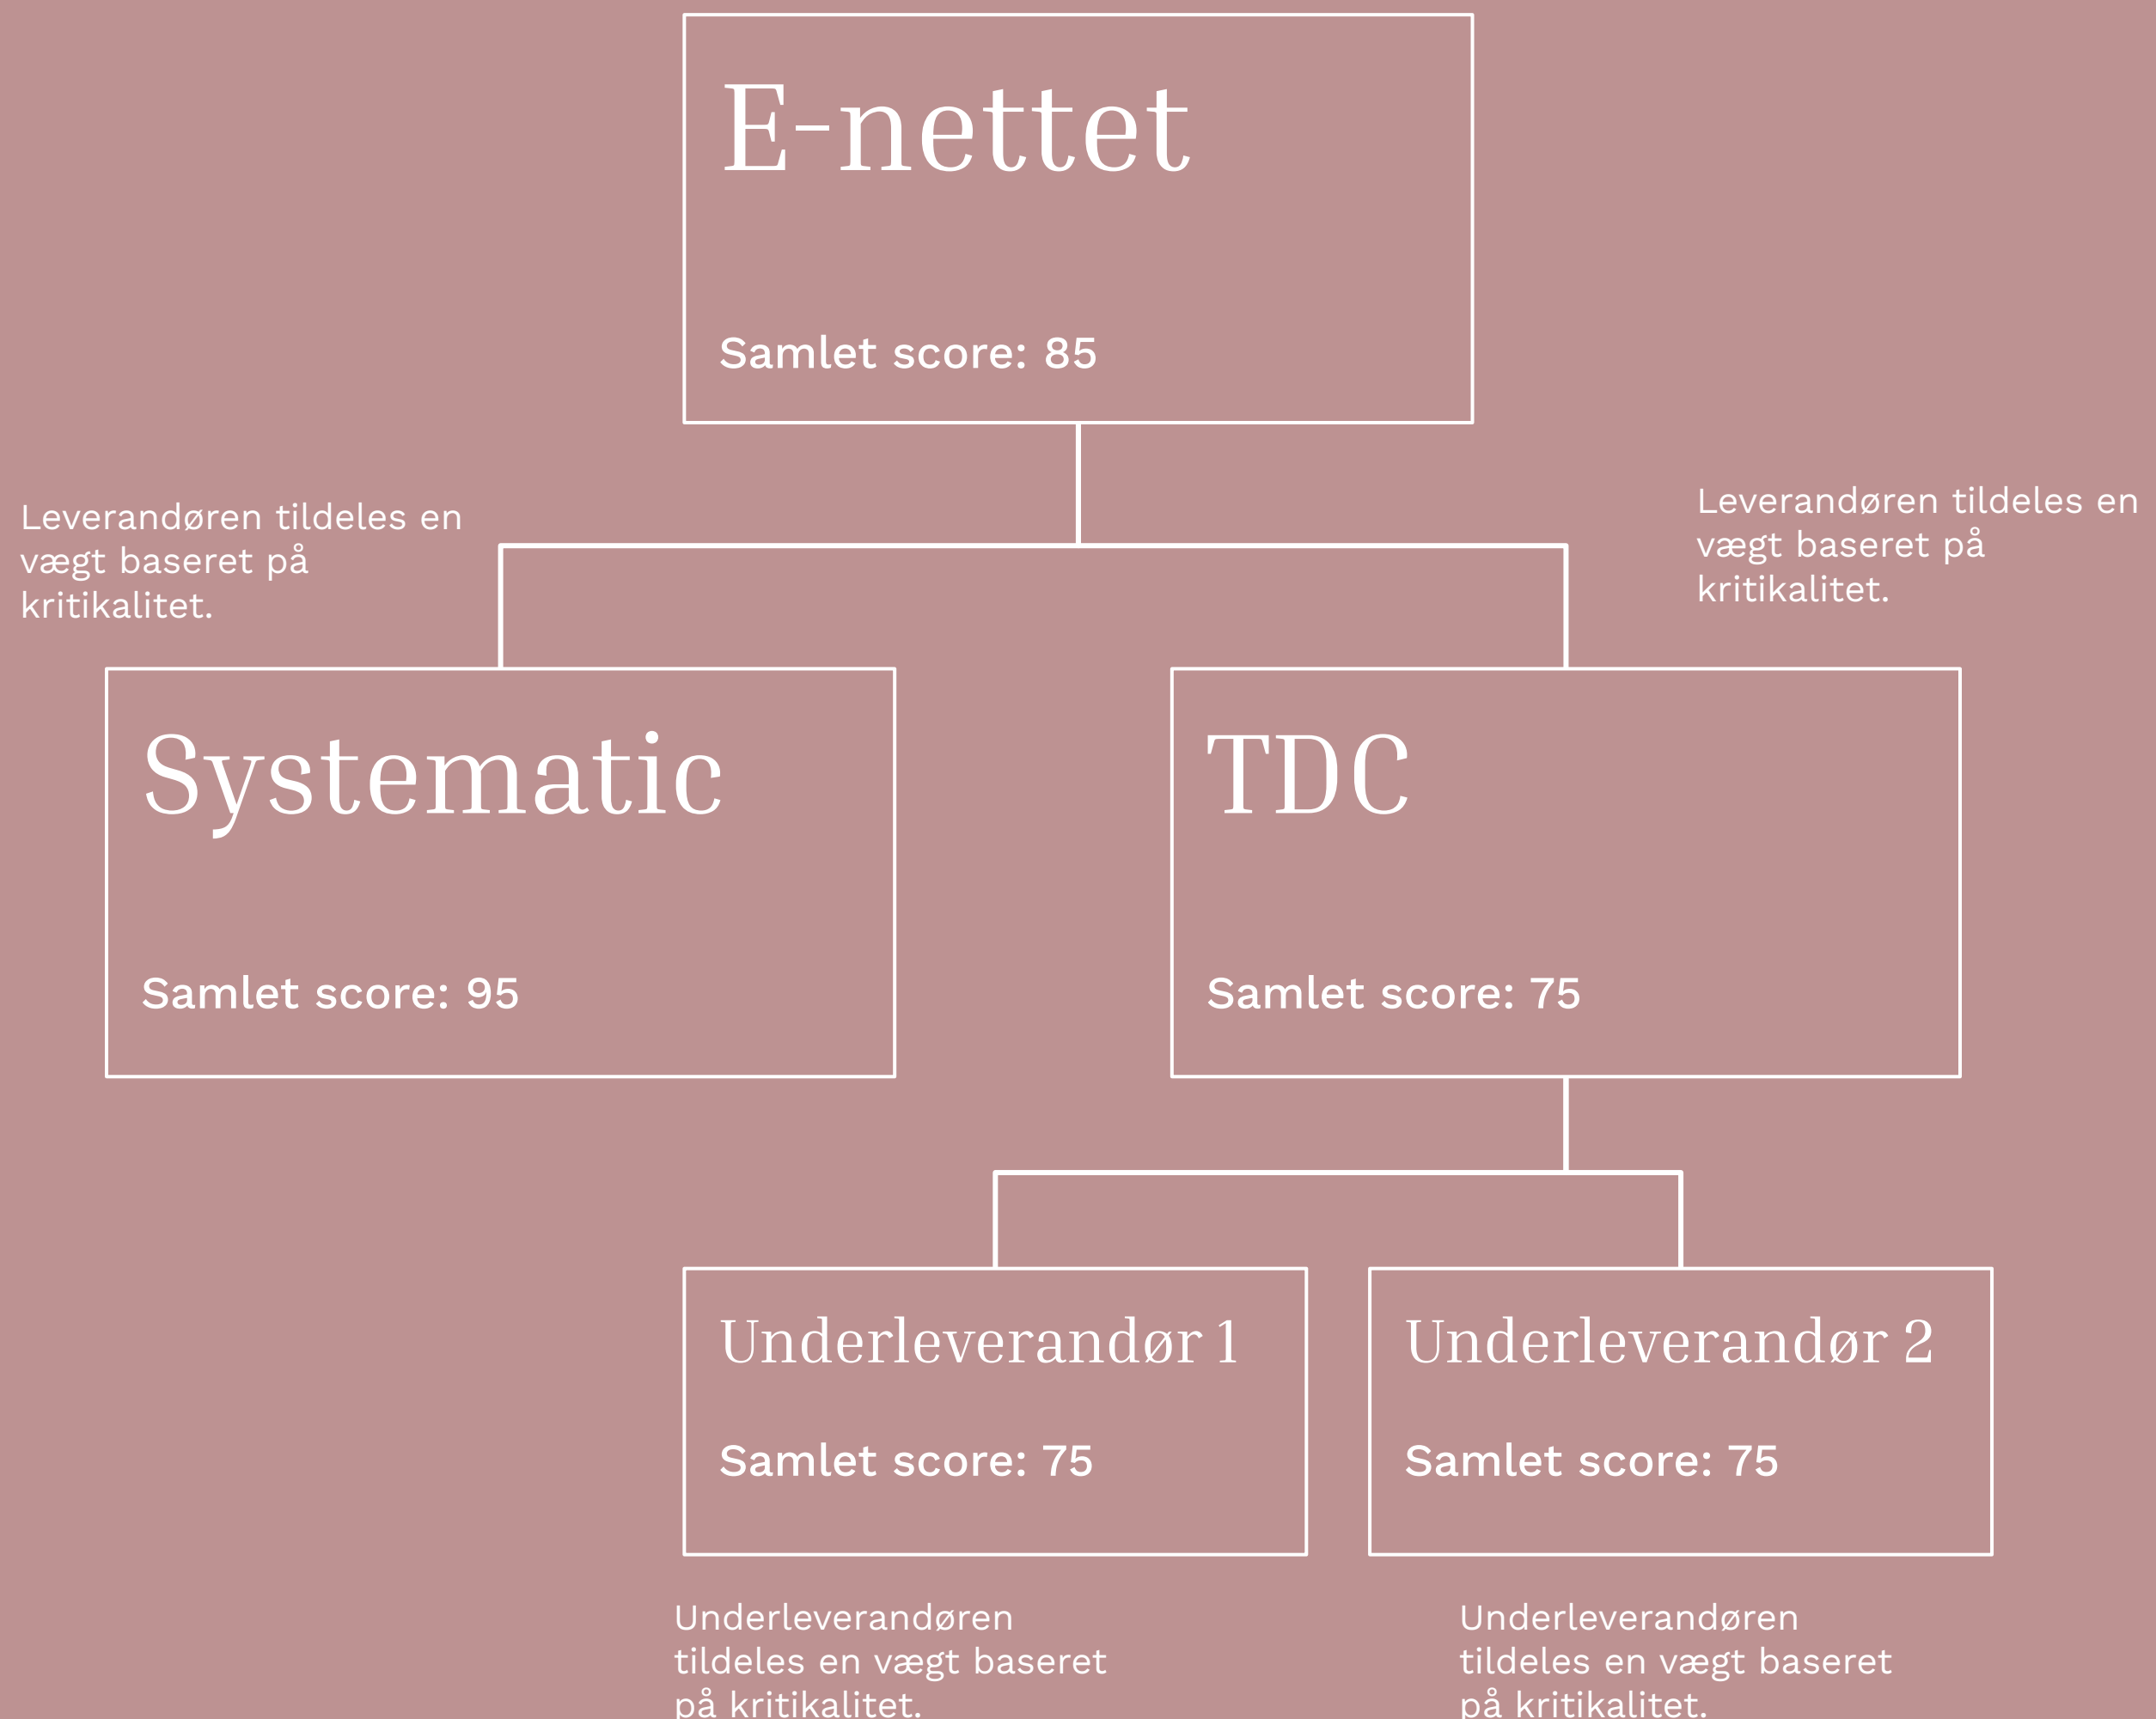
E-nettet

Samlet score: 85

Leverandøren tildeles en vægt baseret på kritikalitet.

Leverandøren tildeles en vægt baseret på kritikalitet.

Systematic

Samlet score: 95

TDC

Samlet score: 75

Underleverandør 1

Samlet score: 75

Underleverandør 2

Samlet score: 75

Underleverandøren tildeles en vægt baseret på kritikalitet.

Underleverandøren tildeles en vægt baseret på kritikalitet.